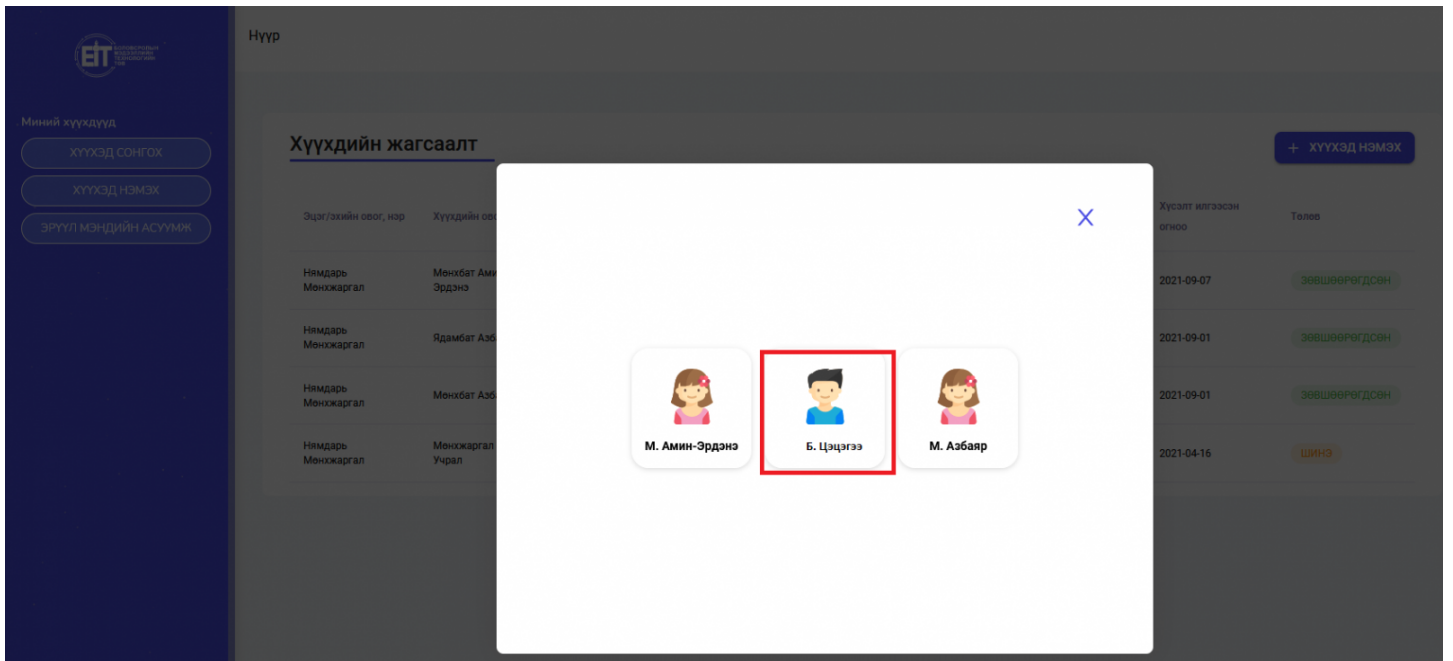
ЕїТ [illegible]

Нүүр

Миний хүүхдүүд

ХҮҮХЭД СОНГОХ

ХҮҮХЭД НЭМЭХ

ЭРҮҮЛ МЭНДИЙН АСУУМЖ

Хүүхдийн жагсаалт

+ ХҮҮХЭД НЭМЭХ

| Эцэг/эхийн овог, нэр | Хүүхдийн ов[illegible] | Хүсэлт илгээсэн огноо | Төлөв |
|---|---|---|---|
| Нямдарь Мөнхжаргал | Мөнхбат Ами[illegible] Эрдэнэ | 2021-09-07 | ЗӨВШӨӨРӨГДСӨН |
| Нямдарь Мөнхжаргал | Ядамбат Азб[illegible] | 2021-09-01 | ЗӨВШӨӨРӨГДСӨН |
| Нямдарь Мөнхжаргал | Мөнхбат Азб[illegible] | 2021-09-01 | ЗӨВШӨӨРӨГДСӨН |
| Нямдарь Мөнхжаргал | Мөнхжаргал Учрал | 2021-04-16 | ШИНЭ |

X

М. Амин-Эрдэнэ

Б. Цэцэгээ

М. Азбаяр